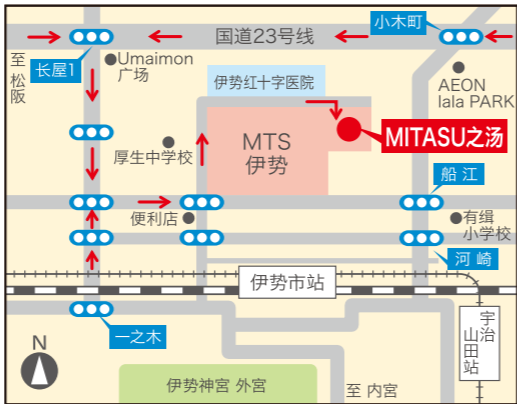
国道23号线

小木町

至
松
阪

长屋1

Umaimon
广场

AEON
lala PARK

伊势红十字医院

MTS
伊势

MITASU之汤

厚生中学校

船 江

便利店

有缉
小学校

河 崎

伊势市站

宇
治
山
田
站

N

一之木

伊势神宫 外宫

至 内宫